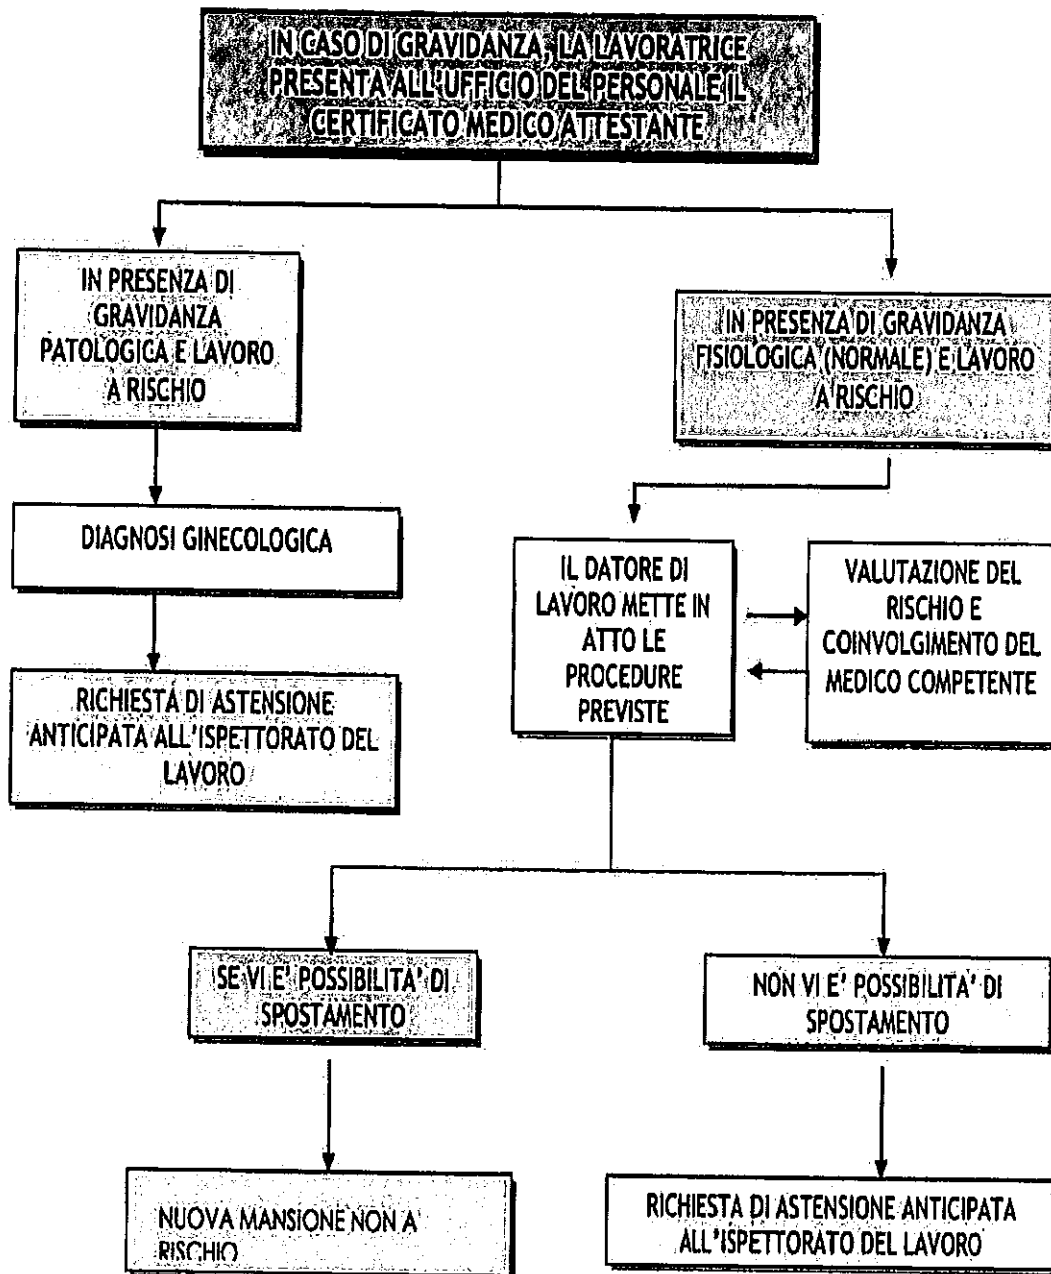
IN CASO DI GRAVIDANZA, LA LAVORATRICE PRESENTA ALL'UFFICIO DEL PERSONALE IL CERTIFICATO MEDICO ATTESTANTE

IN PRESENZA DI GRAVIDANZA PATOLOGICA E LAVORO A RISCHIO

DIAGNOSI GINECOLOGICA

RICHIESTA DI ASTENSIONE ANTICIPATA ALL'ISPETTORATO DEL LAVORO

IN PRESENZA DI GRAVIDANZA FISIOLOGICA (NORMALE) E LAVORO A RISCHIO

IL DATORE DI LAVORO METTE IN ATTO LE PROCEDURE PREVISTE

VALUTAZIONE DEL RISCHIO E COINVOLGIMENTO DEL MEDICO COMPETENTE

SE VI E' POSSIBILITA' DI SPOSTAMENTO

NUOVA MANSIONE NON A RISCHIO

NON VI E' POSSIBILITA' DI SPOSTAMENTO

RICHIESTA DI ASTENSIONE ANTICIPATA ALL'ISPETTORATO DEL LAVORO